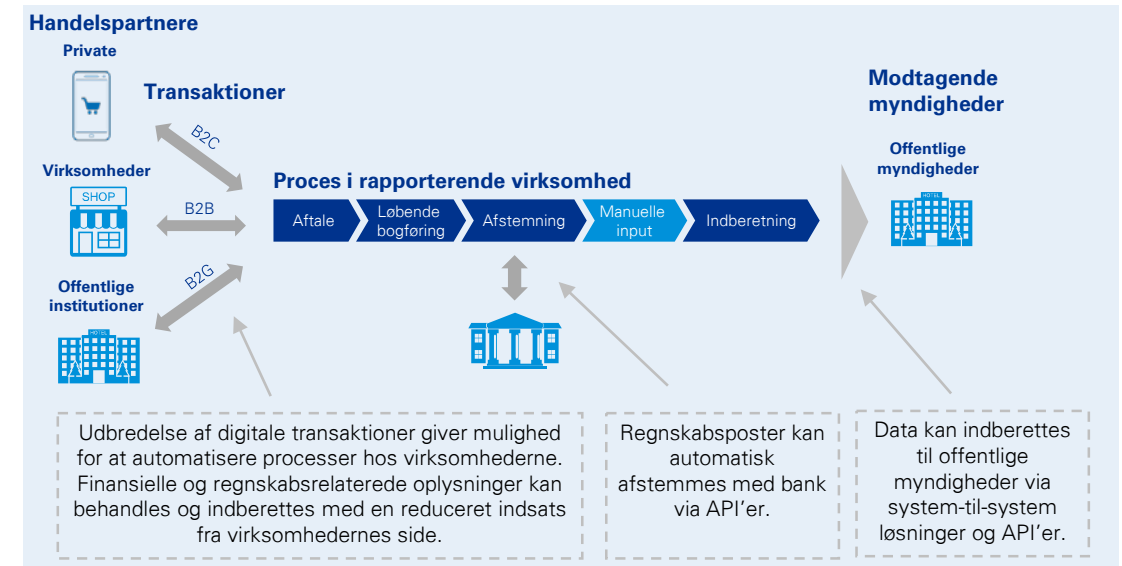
Handelspartnere

Private

Transaktioner

B2C

Virksomheder

SHOP

B2B

Offentlige institutioner

B2G

HOTEL

Proces i rapporterende virksomhed

Aftale

Løbende bogføring

Afstemning

Manuelle input

Indberetning

Modtagende myndigheder

Offentlige myndigheder

HOTEL

Udbredelse af digitale transaktioner giver mulighed for at automatisere processer hos virksomhederne. Finansielle og regnskabsrelaterede oplysninger kan behandles og indberettes med en reduceret indsats fra virksomhedernes side.

Regnskabsposter kan automatisk afstemmes med bank via API'er.

Data kan indberettes til offentlige myndigheder via system-til-system løsninger og API'er.